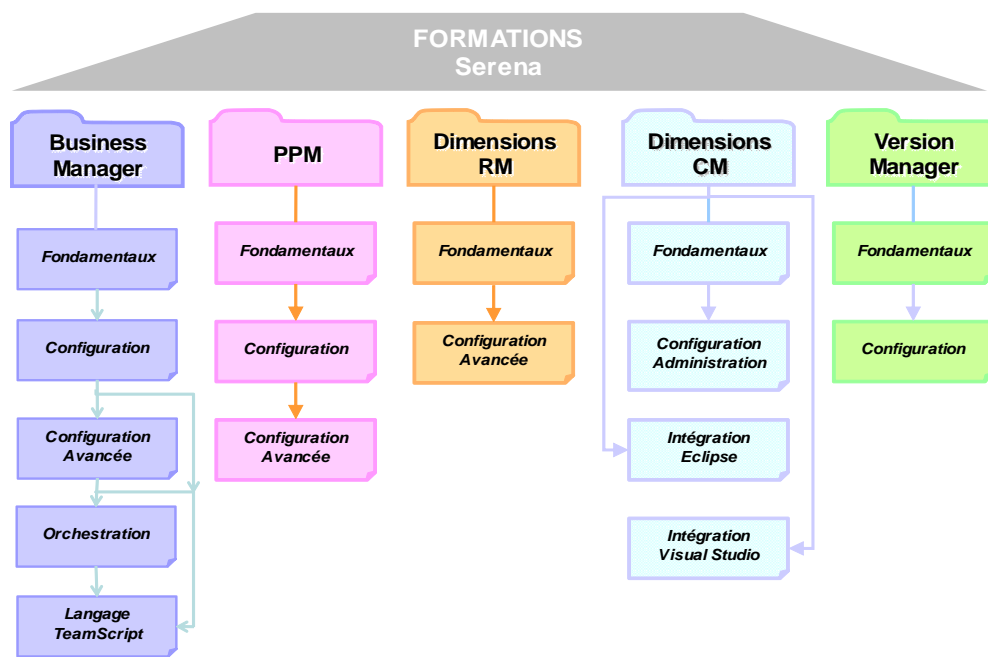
FORMATIONS
Serena

Business Manager

Fondamentaux

Configuration

Configuration Avancée

Orchestration

Langage TeamScript

PPM

Fondamentaux

Configuration

Configuration Avancée

Dimensions RM

Fondamentaux

Configuration Avancée

Dimensions CM

Fondamentaux

Configuration Administration

Intégration Eclipse

Intégration Visual Studio

Version Manager

Fondamentaux

Configuration